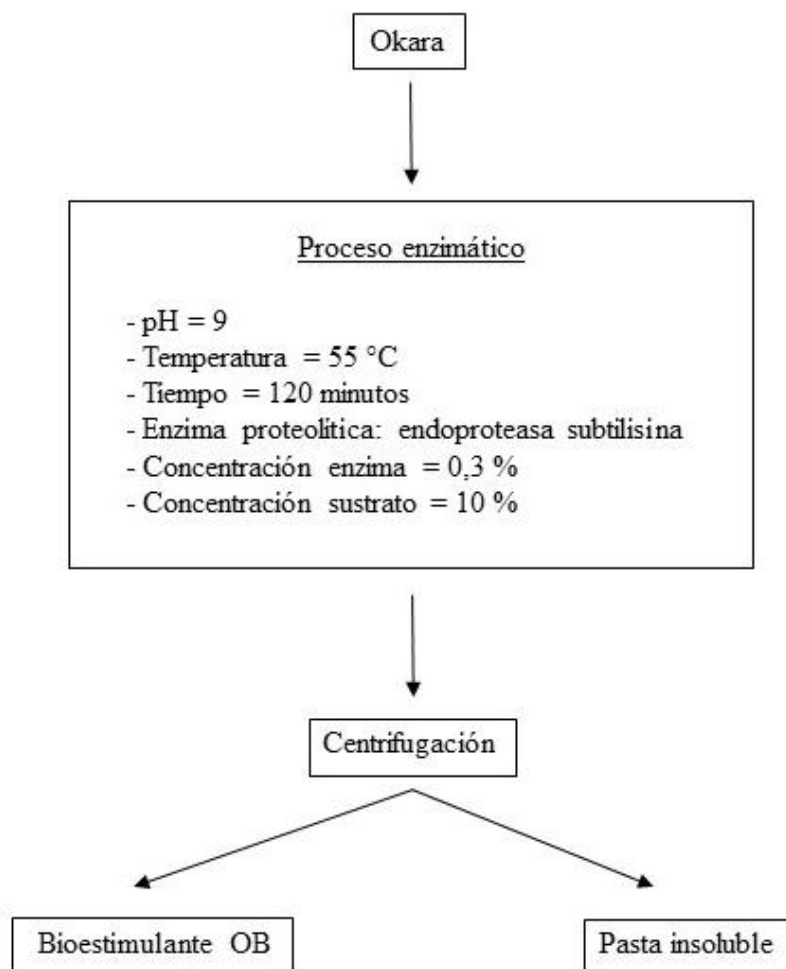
Okara

Proceso enzimático

- pH = 9
- Temperatura = 55 °C
- Tiempo = 120 minutos
- Enzima proteolitica: endoproteasa subtilisina
- Concentración enzima = 0,3 %
- Concentración sustrato = 10 %

Centrifugación

Bioestimulante OB

Pasta insoluble